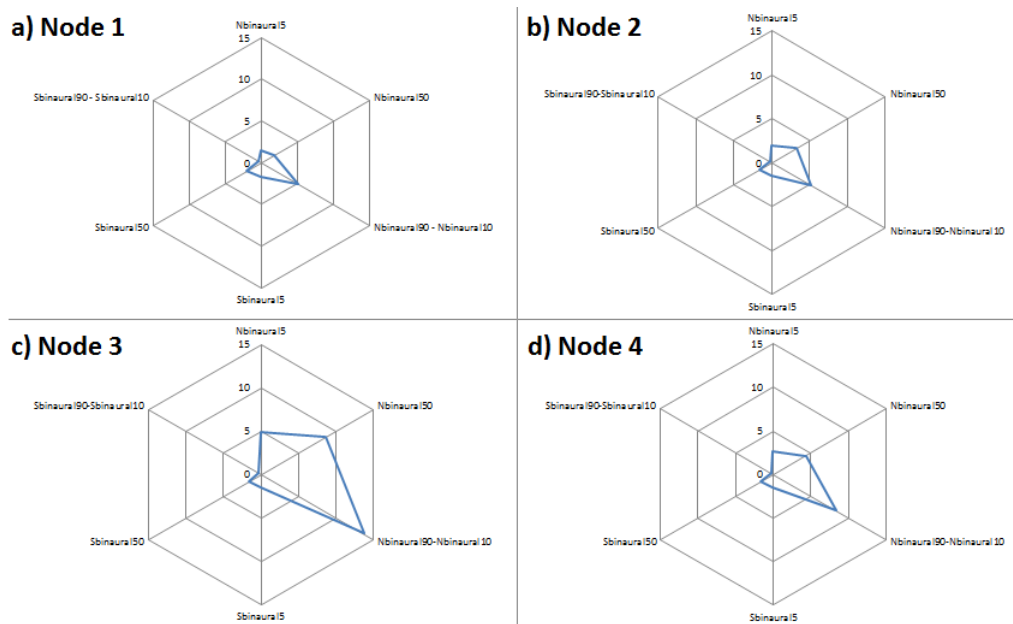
a) Node 1

Nbinaural5
15
10
5
0
Nbinaural50
Nbinaural90 - Nbinaural10
Sbinaural5
Sbinaural50
Sbinaural90 - Sbinaural10

b) Node 2

Nbinaural5
15
10
5
0
Nbinaural50
Nbinaural90-Nbinaural10
Sbinaural5
Sbinaural50
Sbinaural90-Sbinaural10

c) Node 3

Nbinaural5
15
10
5
0
Nbinaural50
Nbinaural90-Nbinaural10
Sbinaural5
Sbinaural50
Sbinaural90-Sbinaural10

d) Node 4

Nbinaural5
15
10
5
0
Nbinaural50
Nbinaural90-Nbinaural10
Sbinaural5
Sbinaural50
Sbinaural90-Sbinaural10